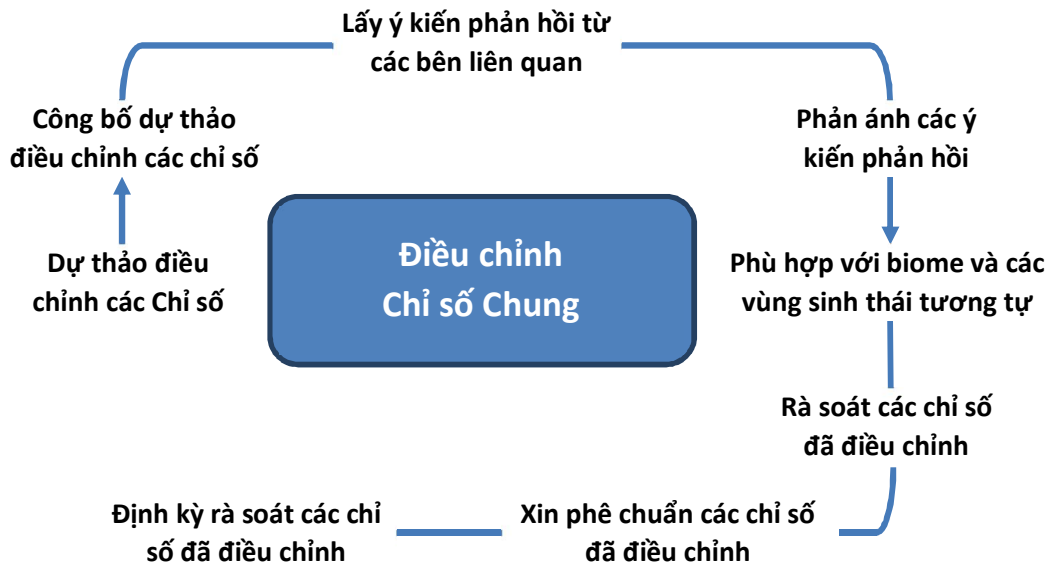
Lấy ý kiến phản hồi từ các bên liên quan

Phản ánh các ý kiến phản hồi

Phù hợp với biome và các vùng sinh thái tương tự

Rà soát các chỉ số đã điều chỉnh

Xin phê chuẩn các chỉ số đã điều chỉnh

Định kỳ rà soát các chỉ số đã điều chỉnh

Dự thảo điều chỉnh các Chỉ số

Công bố dự thảo điều chỉnh các chỉ số

Điều chỉnh Chỉ số Chung